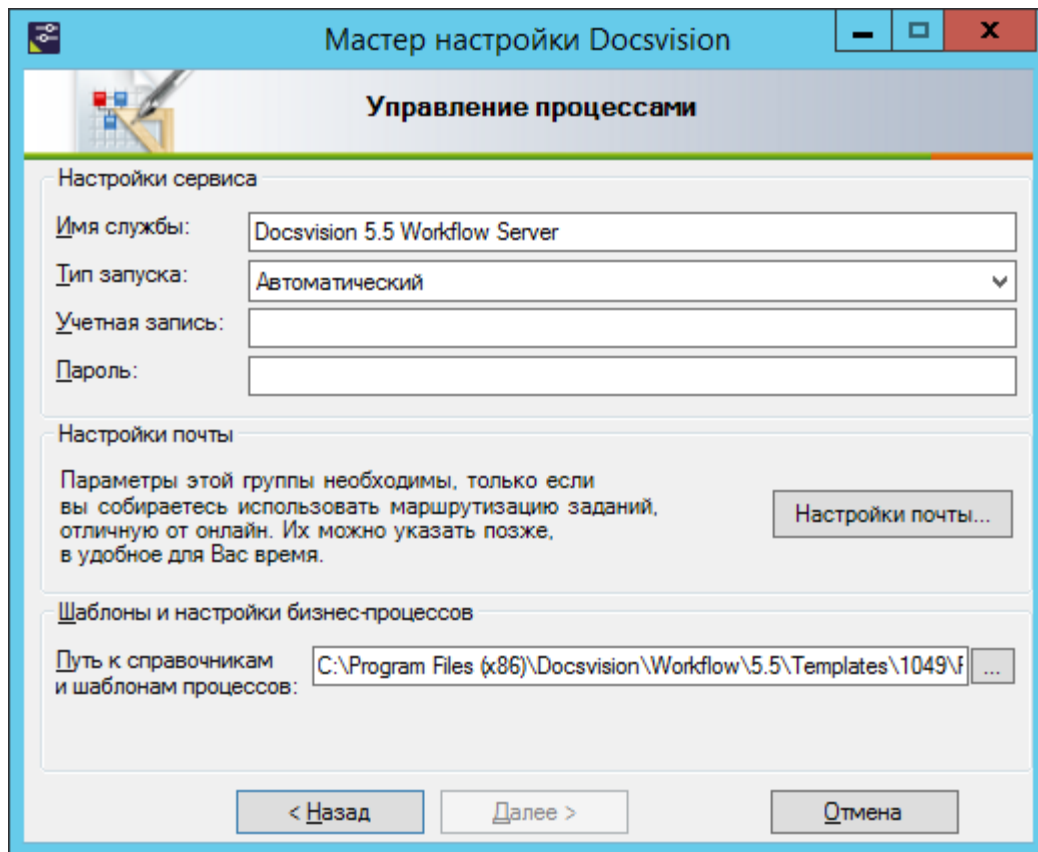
Мастер настройки Docsvision

Управление процессами

Настройки сервиса

Имя службы: Docsvision 5.5 Workflow Server

Тип запуска: Автоматический

Учетная запись:

Пароль:

Настройки почты

Параметры этой группы необходимы, только если вы собираетесь использовать маршрутизацию заданий, отличную от онлайн. Их можно указать позже, в удобное для Вас время.

Настройки почты...

Шаблоны и настройки бизнес-процессов

Путь к справочникам и шаблонам процессов: C:\Program Files (x86)\Docsvision\Workflow\5.5\Templates\1049\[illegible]

...

< Назад

Далее >

Отмена